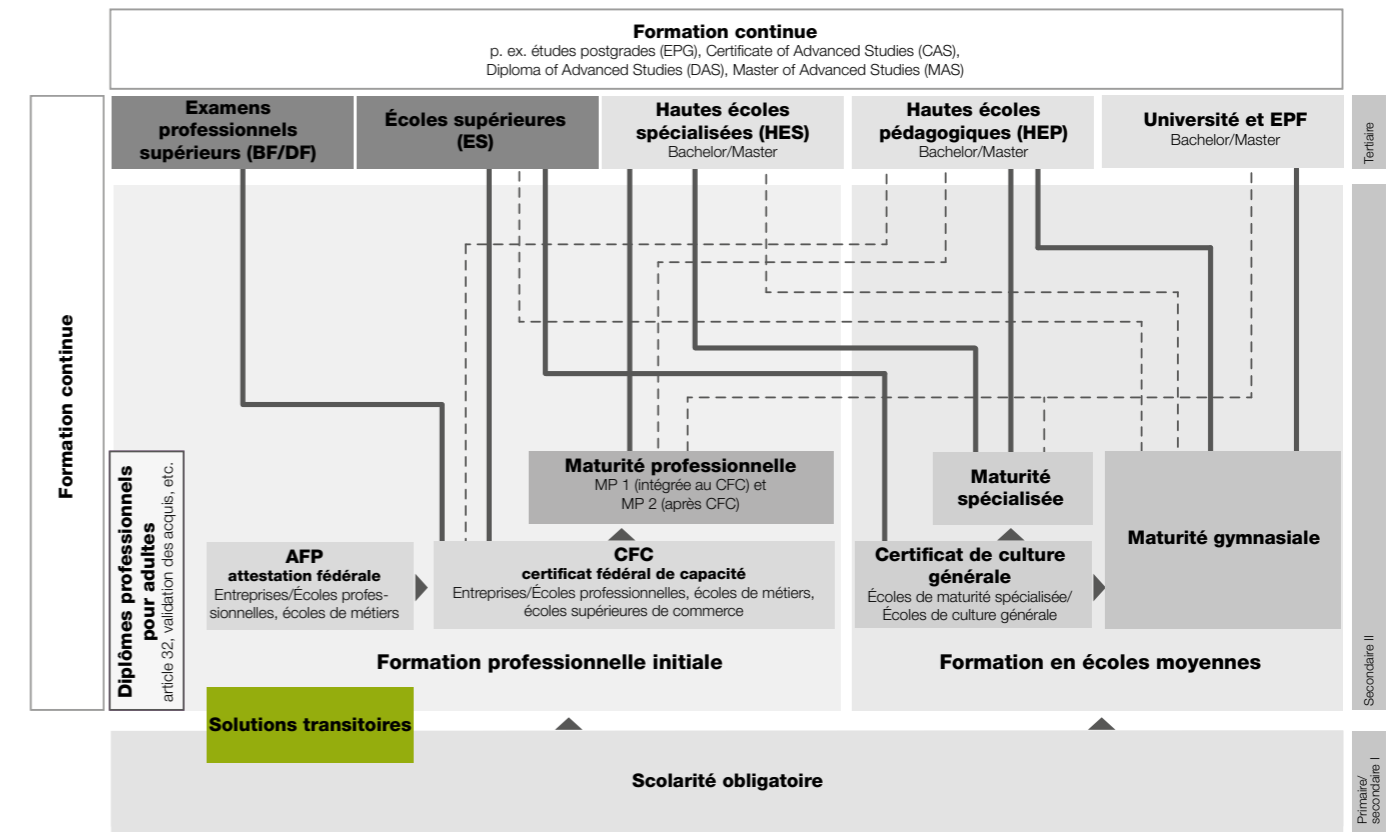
Formation continue
p. ex. études postgrades (EPG), Certificate of Advanced Studies (CAS), Diploma of Advanced Studies (DAS), Master of Advanced Studies (MAS)

Formation continue

Examens professionnels supérieurs (BF/DF)

Écoles supérieures (ES)

Hautes écoles spécialisées (HES)
Bachelor/Master

Hautes écoles pédagogiques (HEP)
Bachelor/Master

Université et EPF
Bachelor/Master

Tertiaire

Diplômes professionnels pour adultes
article 32, validation des acquis, etc.

Maturité professionnelle
MP 1 (intégrée au CFC) et MP 2 (après CFC)

Maturité spécialisée

Maturité gymnasiale

AFP
attestation fédérale
Entreprises/Écoles professionnelles, écoles de métiers

CFC
certificat fédéral de capacité
Entreprises/Écoles professionnelles, écoles de métiers, écoles supérieures de commerce

Certificat de culture générale
Écoles de maturité spécialisée/ Écoles de culture générale

Formation professionnelle initiale

Formation en écoles moyennes

Secondaire II

Solutions transitoires

Scolarité obligatoire

Primaire/ secondaire I